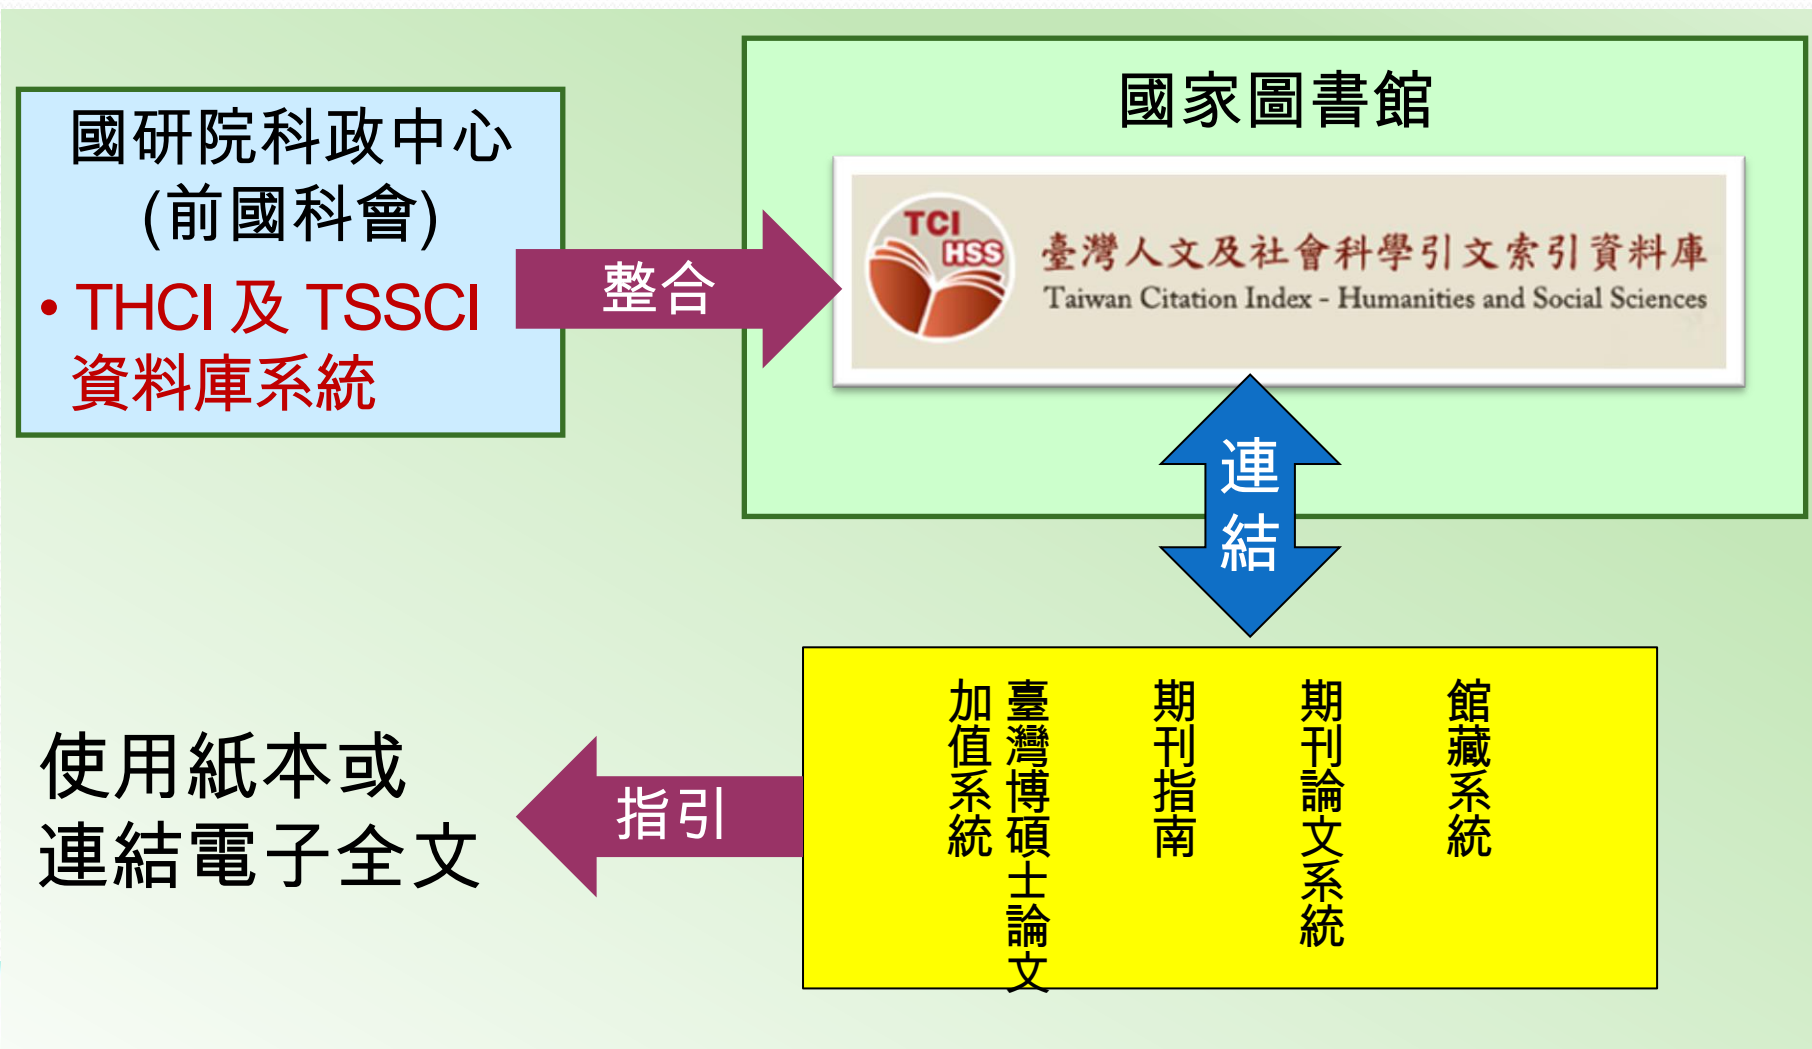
國研院科政中心
(前國科會)
• THCI 及 TSSCI 資料庫系統

整合

國家圖書館

TCI HSS
臺灣人文及社會科學引文索引資料庫
Taiwan Citation Index - Humanities and Social Sciences

連結

館藏系統

期刊論文系統

期刊指南

臺灣博碩士論文加值系統

指引

使用紙本或
連結電子全文